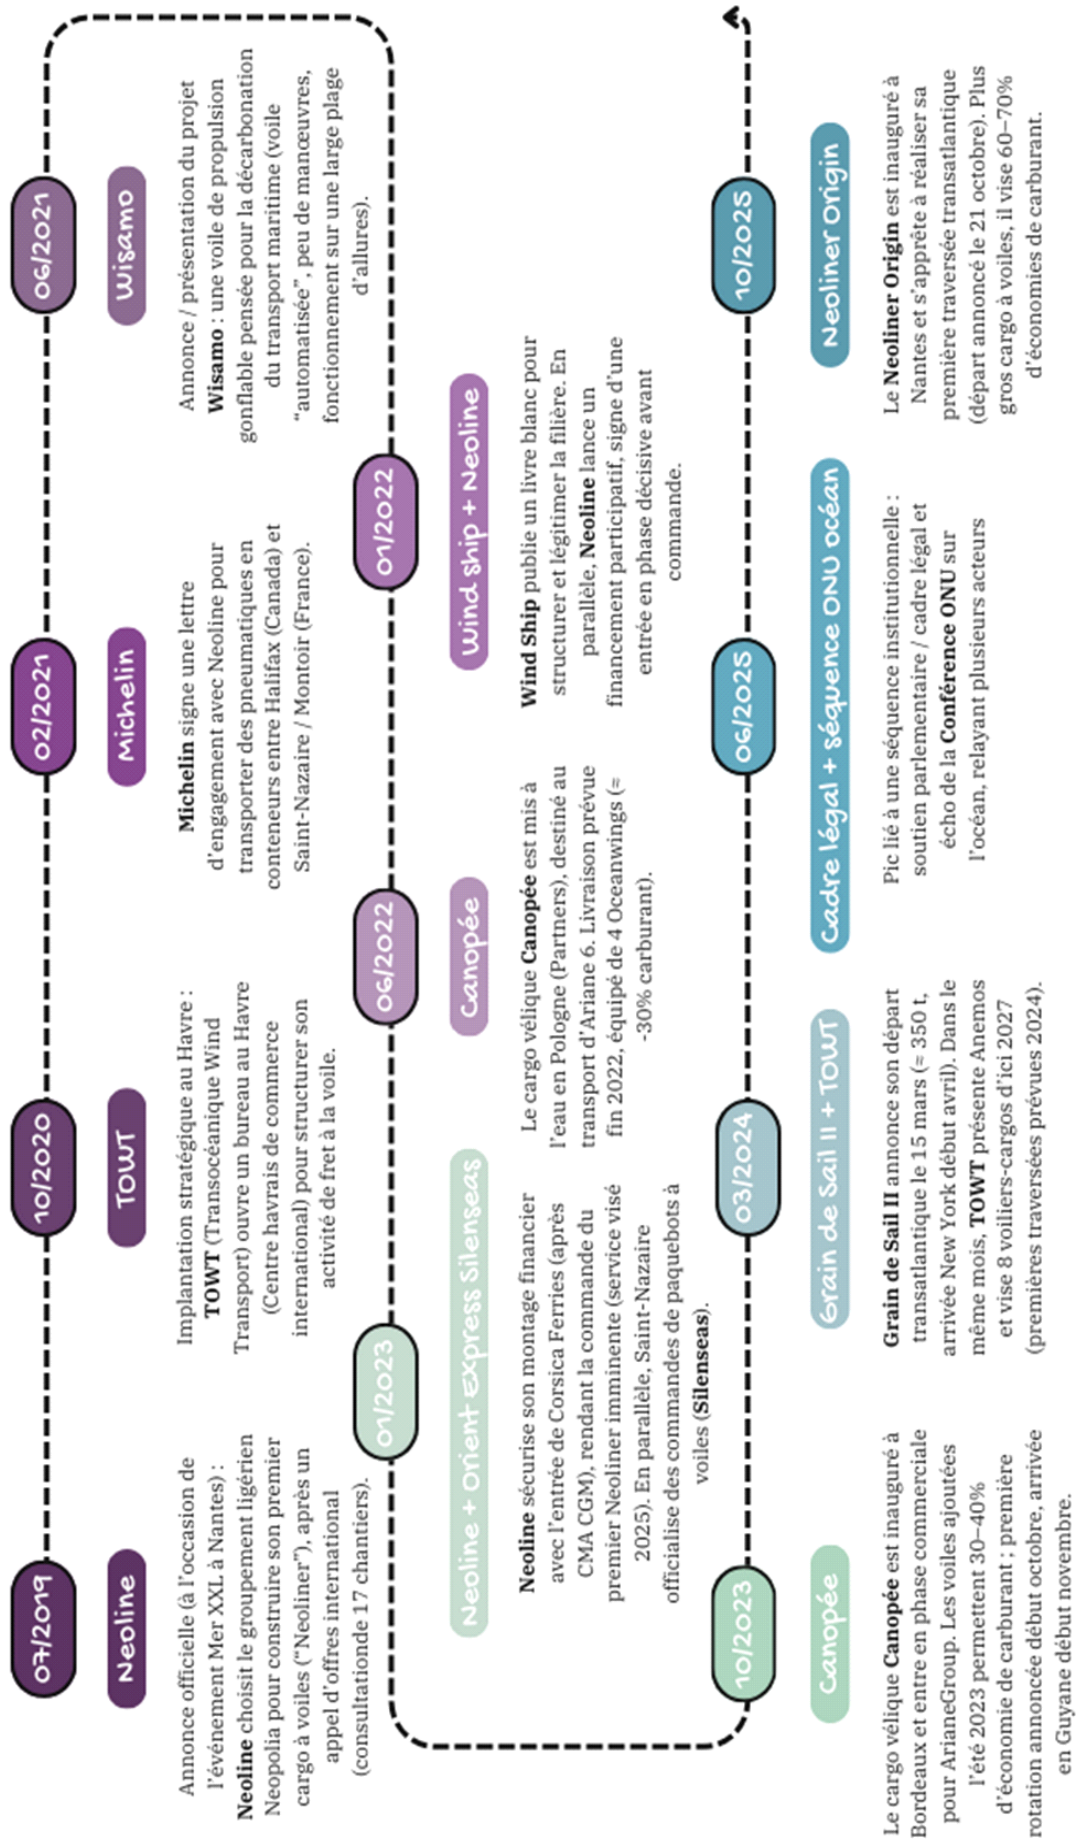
07/2019

Neoline

Annonce officielle (à l'occasion de l'événement Mer XXL à Nantes) : Neoline choisit le groupement ligérien Neopolia pour construire son premier cargo à voiles ("Neoliner"), après un appel d'offres international (consultationde 17 chantiers).

10/2020

TOWT

Implantation stratégique au Havre : TOWT (Transocéanique Wind Transport) ouvre un bureau au Havre (Centre havrais de commerce international) pour structurer son activité de fret à la voile.

02/2021

Michelin

Michelin signe une lettre d'engagement avec Neoline pour transporter des pneumatiques en conteneurs entre Halifax (Canada) et Saint-Nazaire / Montoir (France).

06/2021

Wisamo

Annonce / présentation du projet Wisamo : une voile de propulsion gonflable pensée pour la décarbonation du transport maritime (voile "automatisée", peu de manœuvres, fonctionnement sur une large plage d'allures).

01/2022

Wind Ship + Neoline

Wind Ship publie un livre blanc pour structurer et légitimer la filière. En parallèle, Neoline lance un financement participatif, signe d'une entrée en phase décisive avant commande.

06/2022

Canopée

Le cargo vélique Canopée est mis à l'eau en Pologne (Partners), destiné au transport d'Ariane 6. Livraison prévue fin 2022, équipé de 4 Oceanwings (≈ -30% carburant).

01/2023

Neoline + Orient Express Silenseas

Neoline sécurise son montage financier avec l'entrée de Corsica Ferries (après CMA CGM), rendant la commande du premier Neoliner imminente (service visé 2025). En parallèle, Saint-Nazaire officialise des commandes de paquebots à voiles (Silenseas).

10/2023

Canopée

Le cargo vélique Canopée est inauguré à Bordeaux et entre en phase commerciale pour ArianeGroup. Les voiles ajoutées l'été 2023 permettent 30–40% d'économie de carburant ; première rotation annoncée début octobre, arrivée en Guyane début novembre.

03/2024

Grain de Sail II + TOWT

Grain de Sail II annonce son départ transatlantique le 15 mars (≈ 350 t, arrivée New York début avril). Dans le même mois, TOWT présente Anemos et vise 8 voiliers-cargos d'ici 2027 (premières traversées prévues 2024).

06/2025

Cadre légal + séquence ONU océan

Pic lié à une séquence institutionnelle : soutien parlementaire / cadre légal et écho de la Conférence ONU sur l'océan, relayant plusieurs acteurs

10/2025

Neoliner Origin

Le Neoliner Origin est inauguré à Nantes et s'apprête à réaliser sa première traversée transatlantique (départ annoncé le 21 octobre). Plus gros cargo à voiles, il vise 60–70% d'économies de carburant.